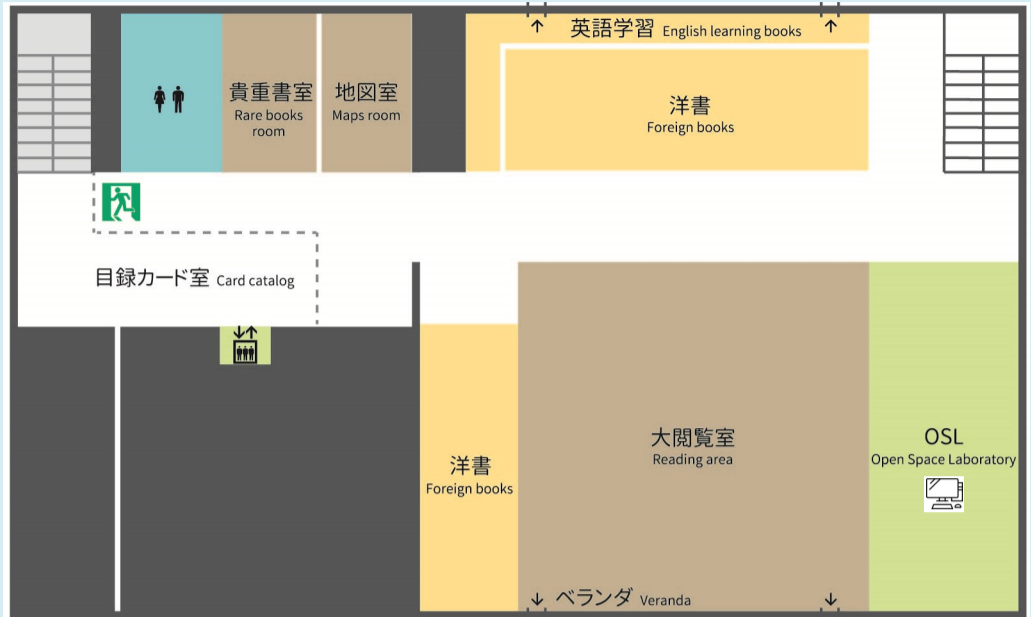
英語学習 English learning books

貴重書室
Rare books room

地図室
Maps room

洋書
Foreign books

目録カード室 Card catalog

洋書
Foreign books

大閲覧室
Reading area

OSL
Open Space Laboratory

ベランダ Veranda